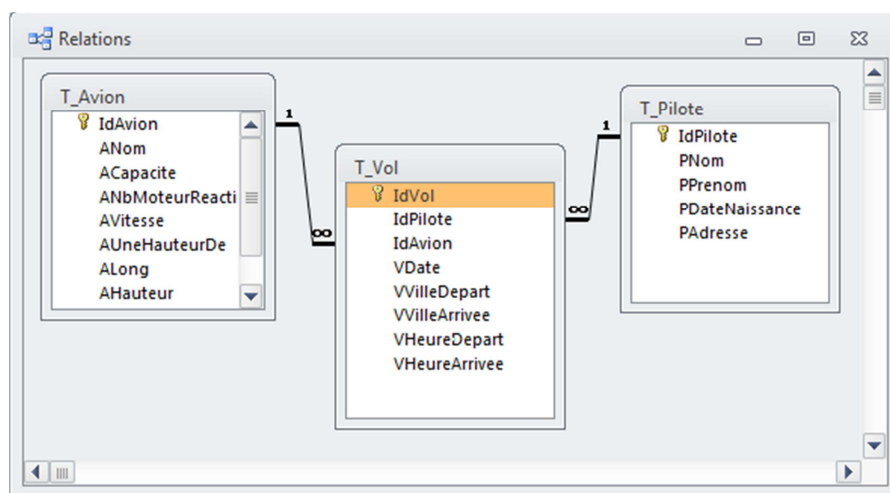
Relations

T_Avion
IdAvion
ANom
ACapacite
ANbMoteurReacti
AVitesse
AUneHauteurDe
ALong
AHauteur

1

∞

T_Vol
IdVol
IdPilote
IdAvion
VDate
VVilleDepart
VVilleArrivee
VHeureDepart
VHeureArrivee

∞

1

T_Pilote
IdPilote
PNom
PPrenom
PDateNaissance
PAdresse